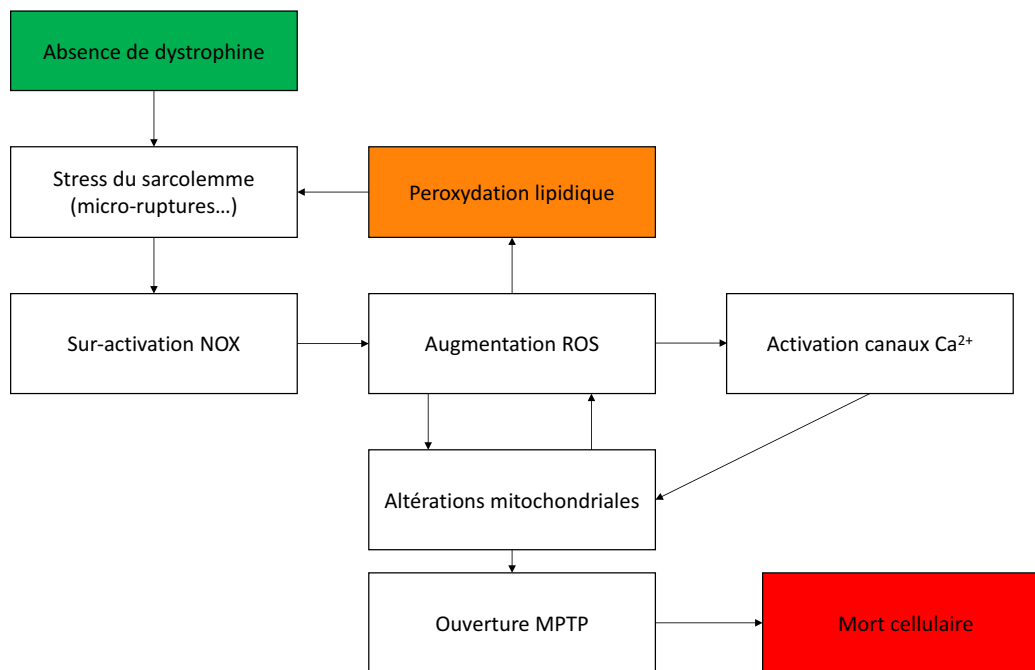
Absence de dystrophine

Stress du sarcolemme (micro-ruptures…)

Peroxydation lipidique

Sur-activation NOX

Augmentation ROS

Activation canaux $Ca^{2+}$

Altérations mitochondriales

Ouverture MPTP

Mort cellulaire